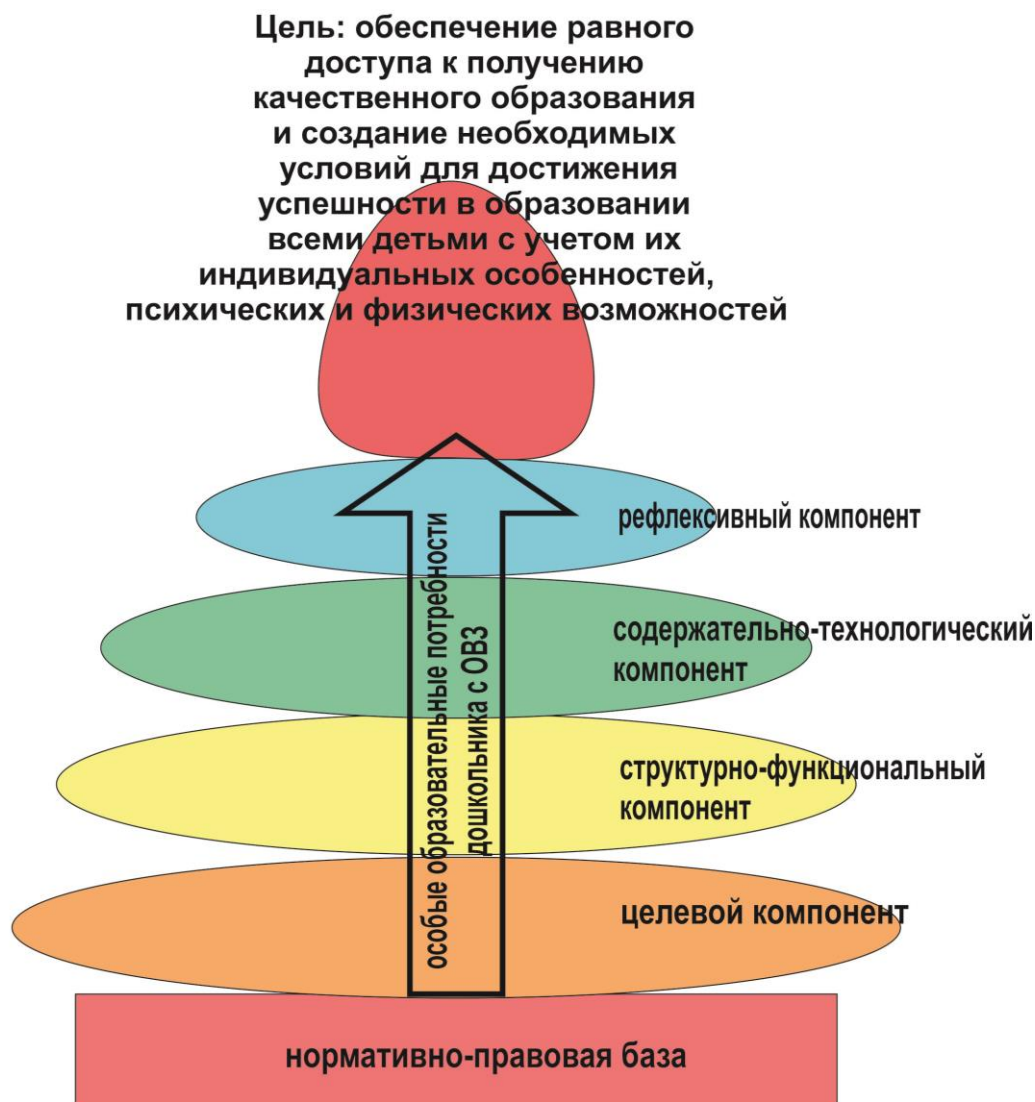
Цель: обеспечение равного доступа к получению качественного образования и создание необходимых условий для достижения успешности в образовании всеми детьми с учетом их индивидуальных особенностей, психических и физических возможностей

рефлексивный компонент

содержательно-технологический компонент

структурно-функциональный компонент

целевой компонент

особые образовательные потребности дошкольника с ОВЗ

нормативно-правовая база